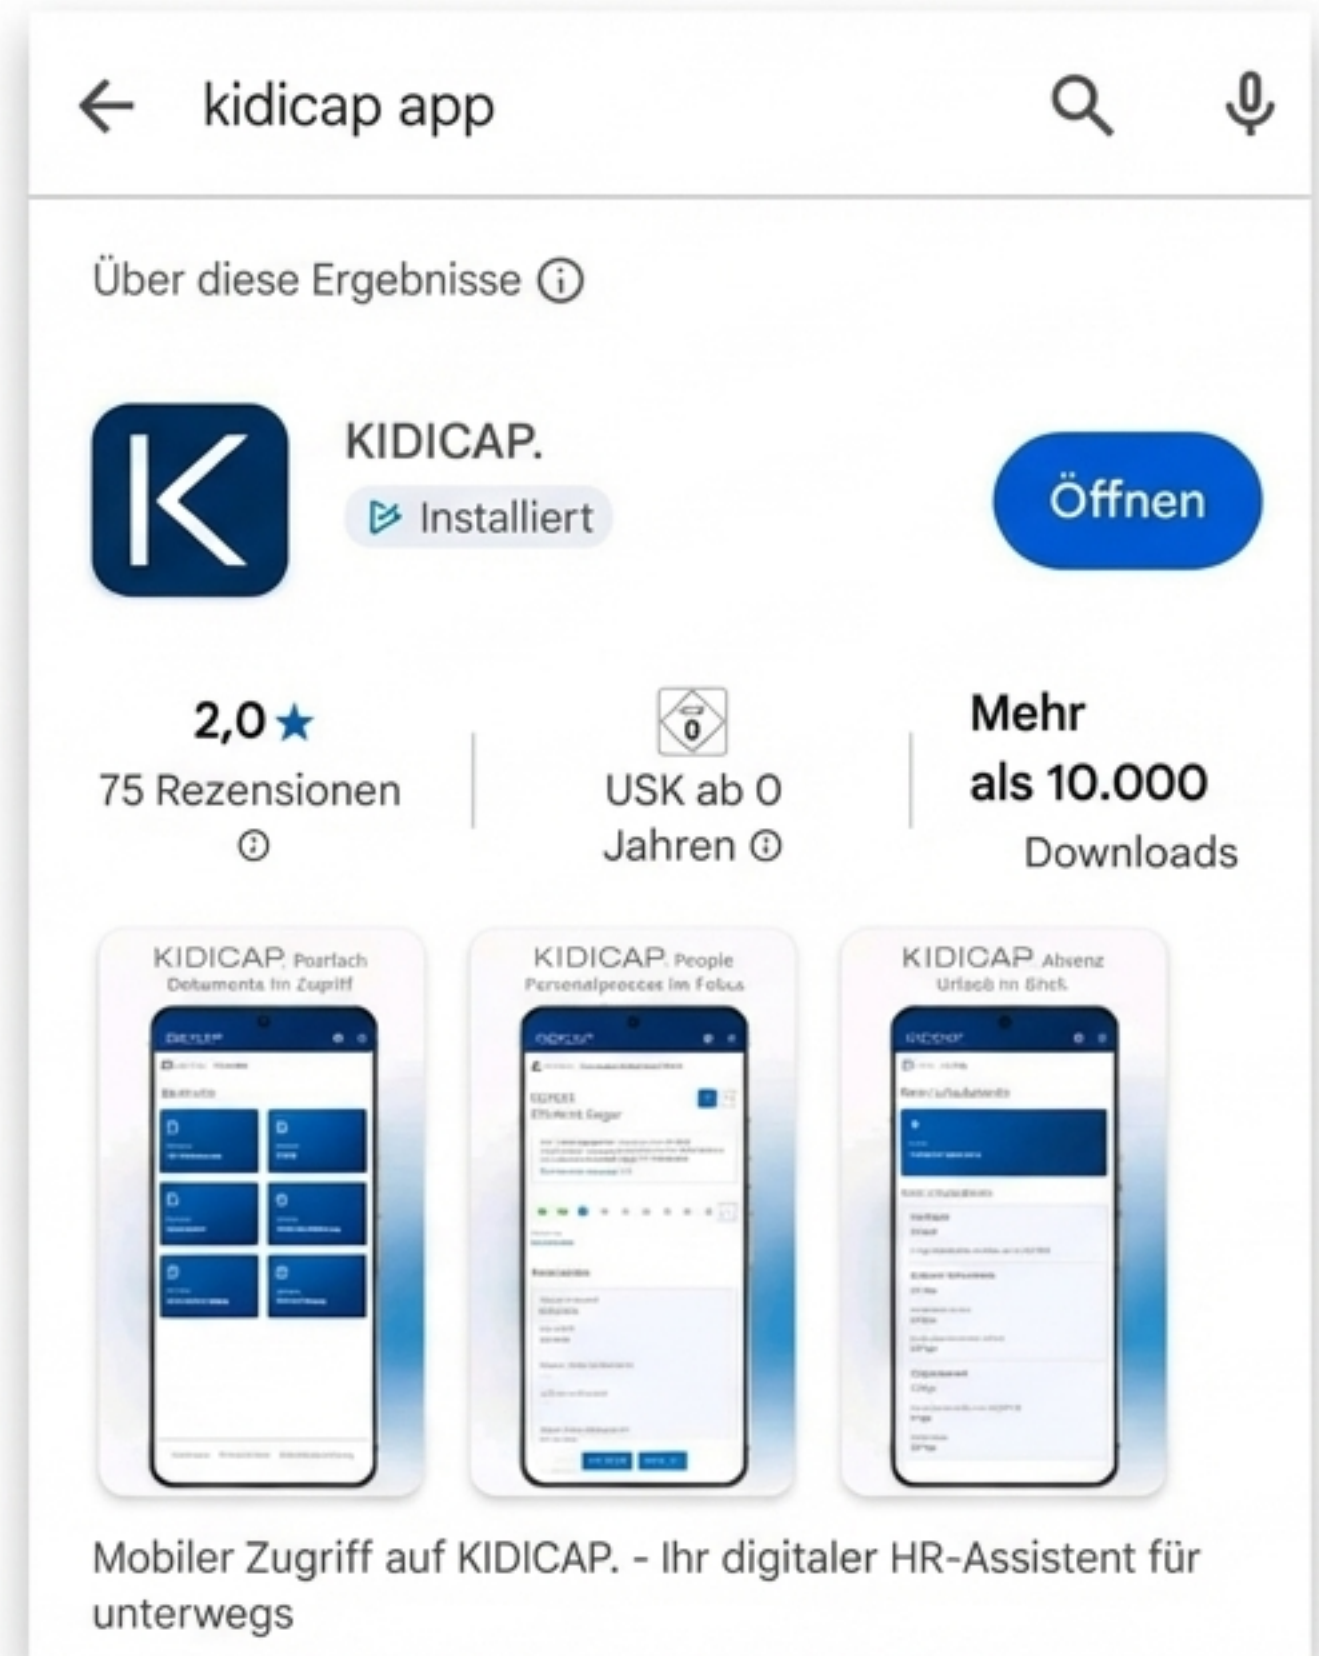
kidicap app

Über diese Ergebnisse

KIDICAP.
Installiert

Öffnen

2,0★
75 Rezensionen

0
USK ab 0 Jahren

Mehr als 10.000 Downloads

KIDICAP. Postfach
Dokumente im Zugriff

KIDICAP. People
Personalprozesse im Fokus

KIDICAP. Absenz
Urlaub im Blick

Mobiler Zugriff auf KIDICAP. - Ihr digitaler HR-Assistent für unterwegs